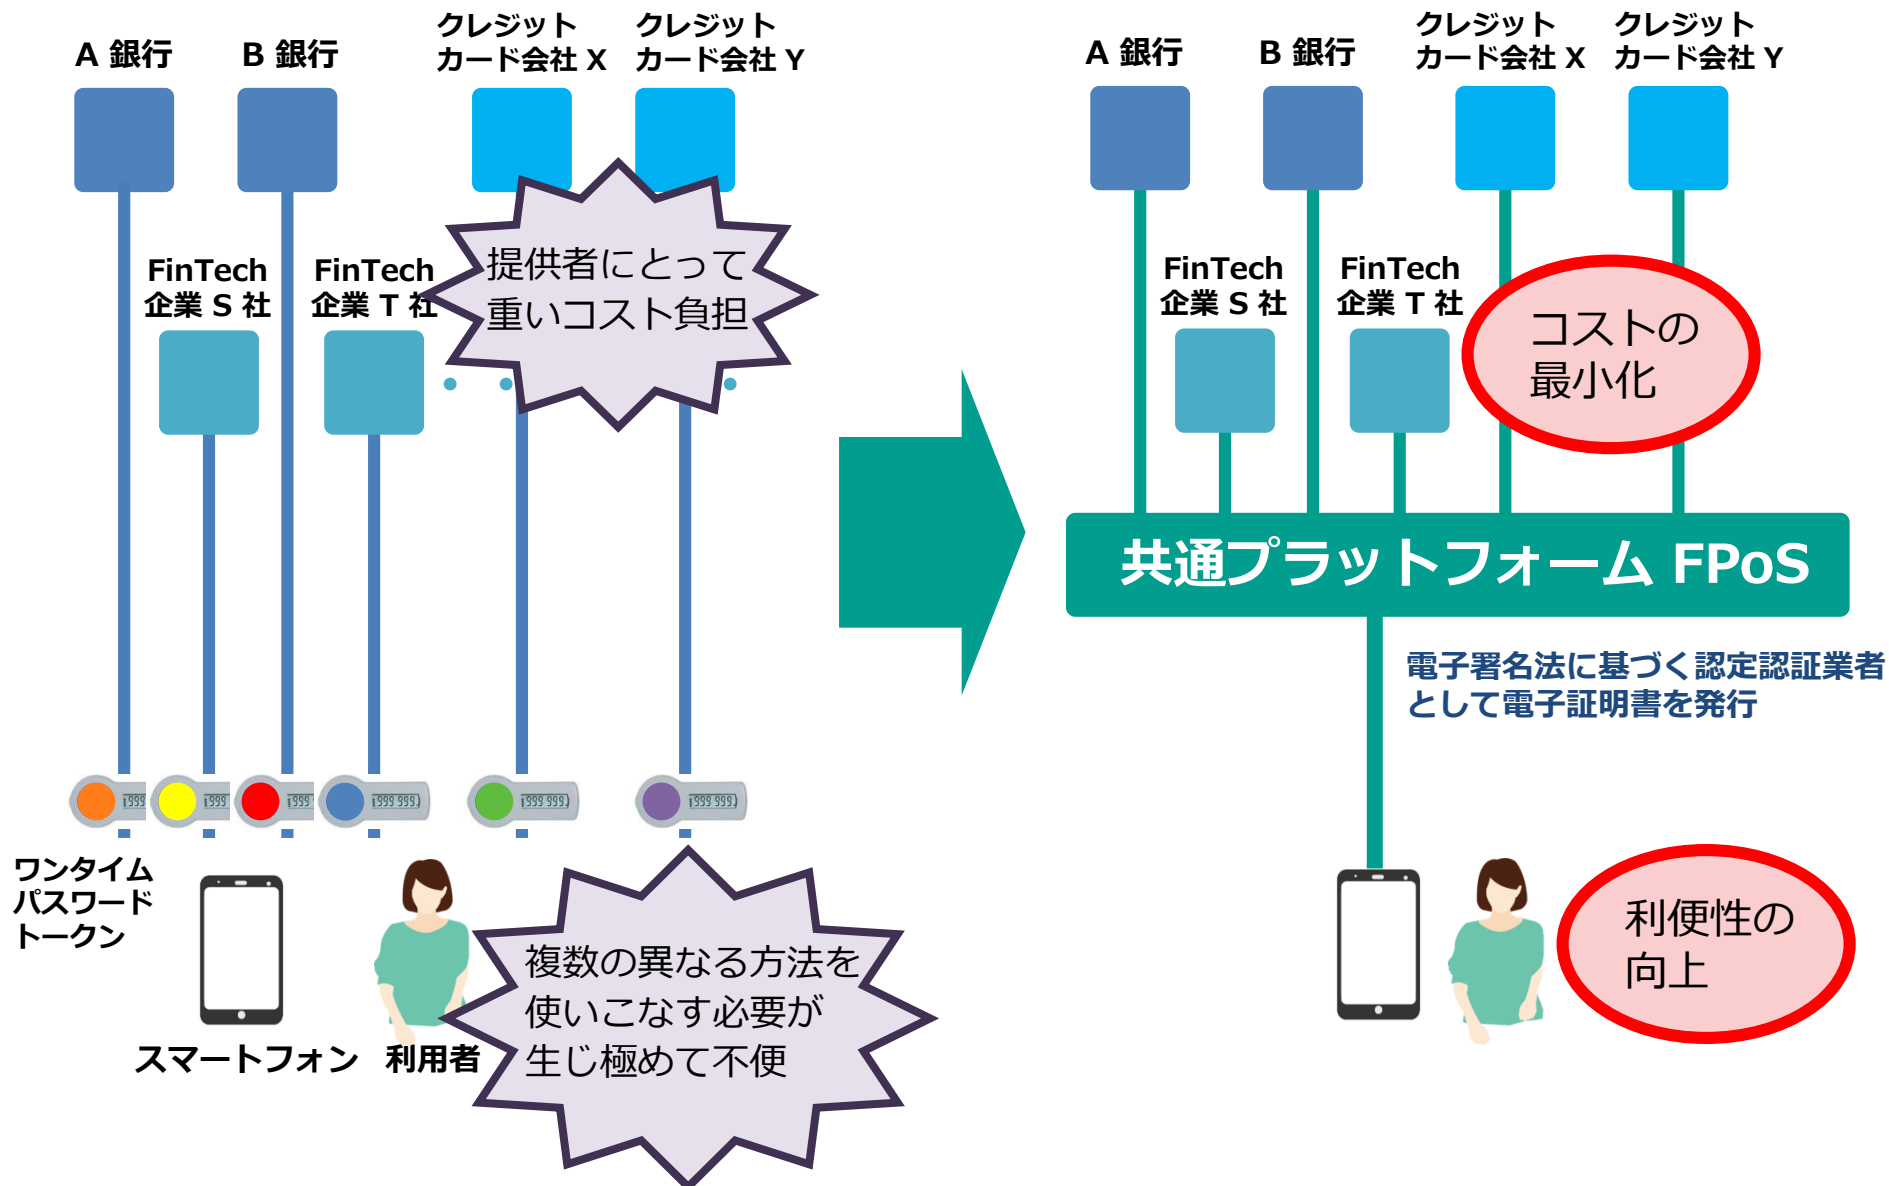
A 銀行

B 銀行

クレジットカード会社 X

クレジットカード会社 Y

FinTech 企業 S 社

FinTech 企業 T 社

提供者にとって重いコスト負担

999 999

ワンタイムパスワードトークン

スマートフォン

利用者

複数の異なる方法を使いこなす必要が生じ極めて不便

A 銀行

B 銀行

クレジットカード会社 X

クレジットカード会社 Y

FinTech 企業 S 社

FinTech 企業 T 社

コストの最小化

共通プラットフォーム FPoS

電子署名法に基づく認定認証業者として電子証明書を発行

利便性の向上